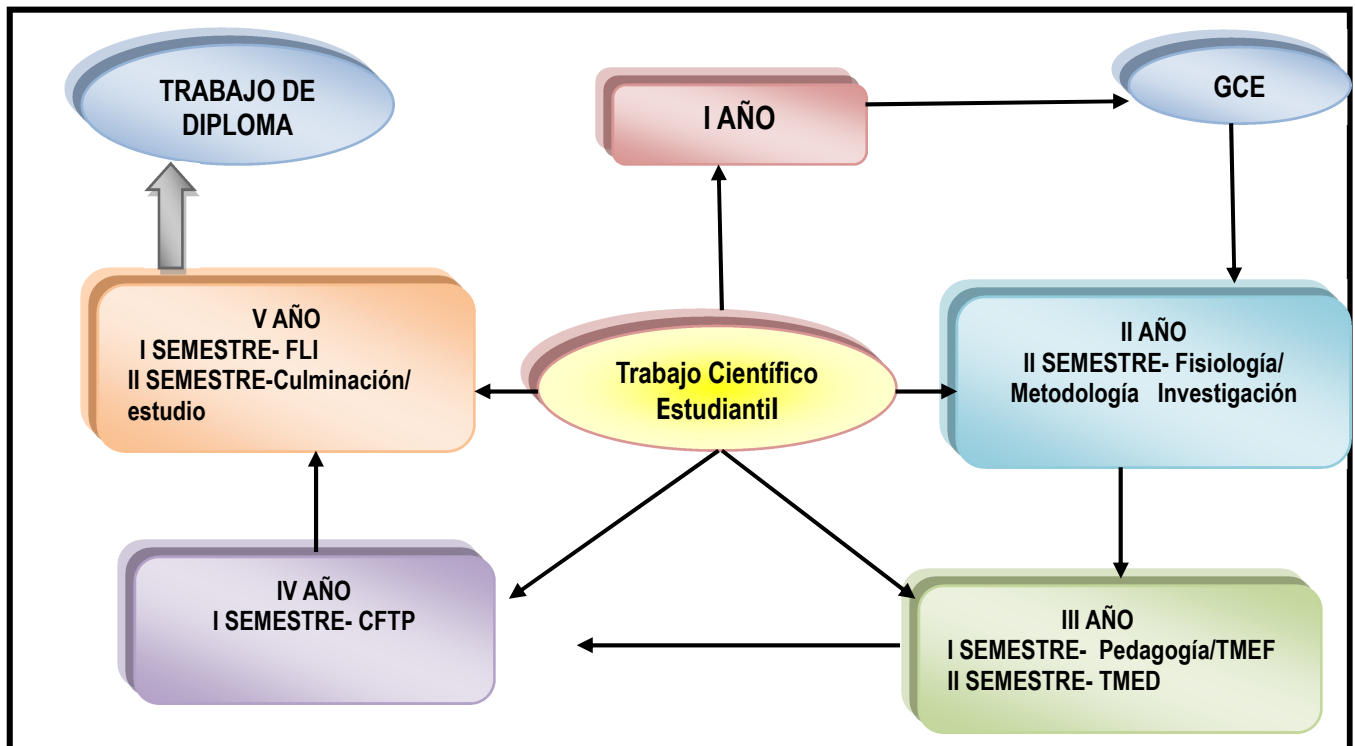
TRABAJO DE DIPLOMA

I AÑO

GCE

V AÑO
I SEMESTRE- FLI
II SEMESTRE-Culminación/ estudio

Trabajo Científico Estudiantil

II AÑO
II SEMESTRE- Fisiología/ Metodología Investigación

IV AÑO
I SEMESTRE- CFTP

III AÑO
I SEMESTRE- Pedagogía/TMEF
II SEMESTRE- TMED